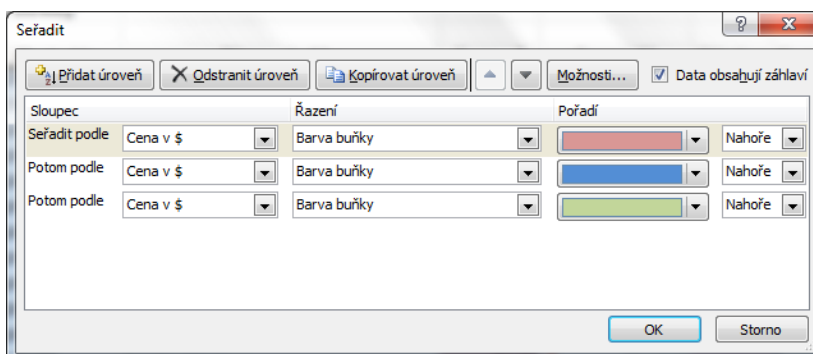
Seřadit

?

Přidat úroveň
Odstranit úroveň
Kopírovat úroveň
Možnosti...
Data obsahují záhlaví

| Sloupec | | Řazení | Pořadí | |
|---|---|---|---|---|
| Seřadit podle | Cena v $ | Barva buňky | | Nahoře |
| Potom podle | Cena v $ | Barva buňky | | Nahoře |
| Potom podle | Cena v $ | Barva buňky | | Nahoře |

OK
Storno